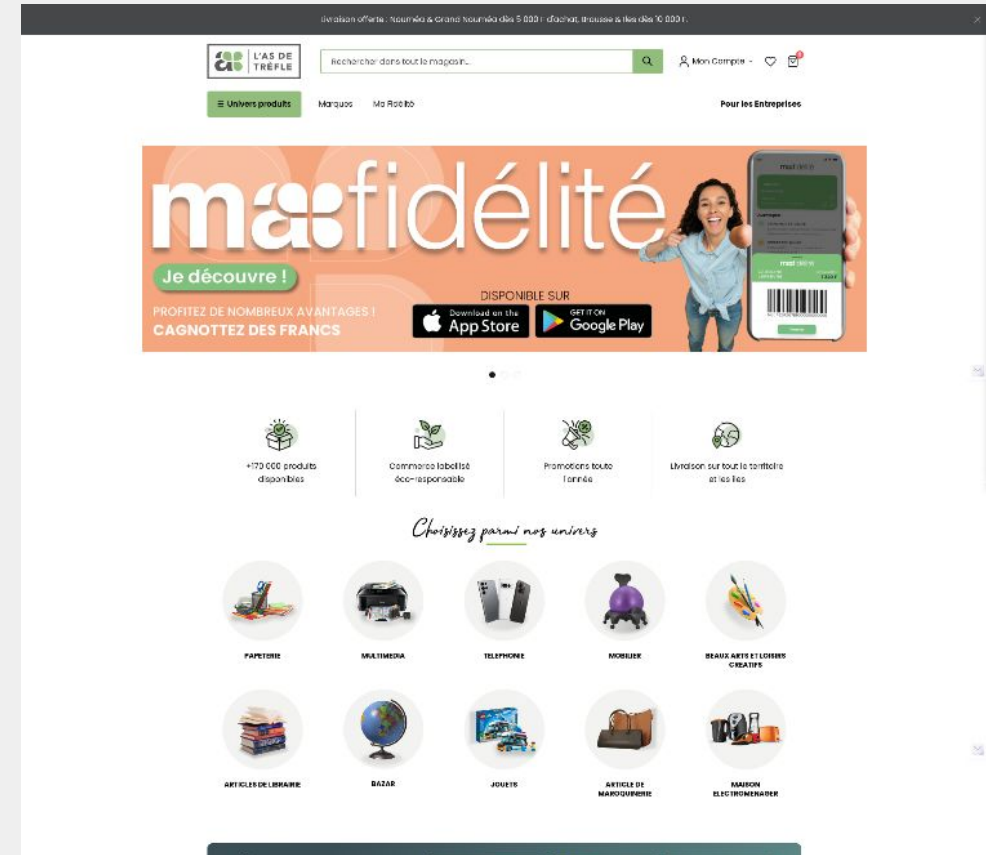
Livraison offerte : Nouméa & Grand Nouméa dès 5 000 F d'achat, brousse & îles dès 10 000 F.

L'AS DE TRÈFLE

Rechercher dans tout le magasin...

Mon Compte

≡ Univers produits

Marques

Ma Fidélité

Pour les Entreprises

ma fidélité

Je découvre !

PROFITEZ DE NOMBREUX AVANTAGES !

CAGNOTTEZ DES FRANCS

DISPONIBLE SUR

Download on the App Store

GET IT ON Google Play

+170 000 produits disponibles

Commerce labellisé éco-responsable

Promotions toute l'année

Livraison sur tout le territoire et les îles

Choisissez parmi nos univers

PAPETERIE

MULTIMEDIA

TELEPHONIE

MOBILIER

BEAUX ARTS ET LOISIRS CREATIFS

ARTICLES DE LIBRAIRIE

BAZAR

JOUETS

ARTICLE DE MAROQUINERIE

MAISON ELECTROMENAGER